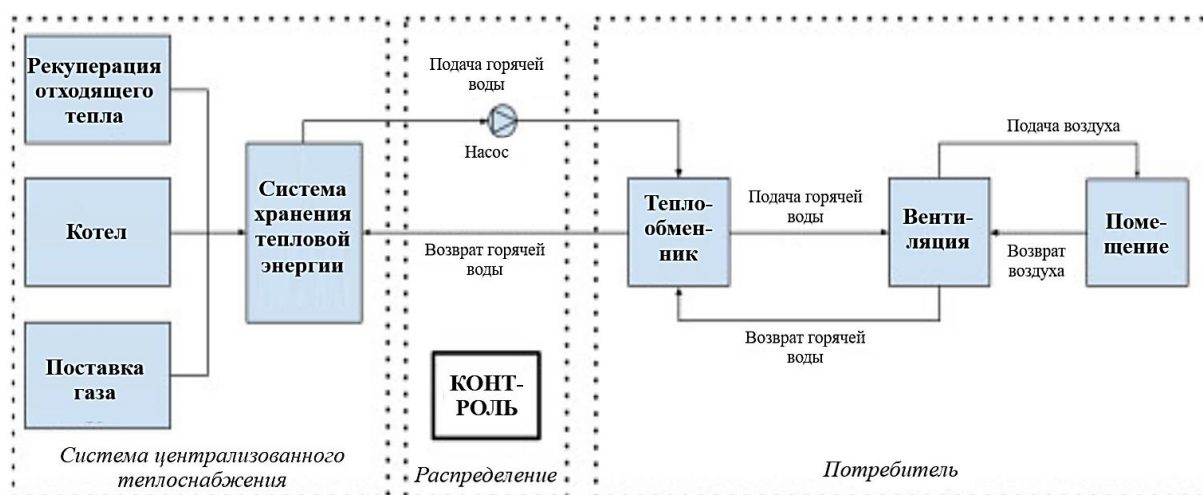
Рекуперация отходящего тепла

Котел

Поставка газа

Система хранения тепловой энергии

Подача горячей воды

Насос

Возврат горячей воды

КОНТРОЛЬ

Теплообменник

Подача горячей воды

Возврат горячей воды

Вентиляция

Подача воздуха

Возврат воздуха

Помещение

Система централизованного теплоснабжения

Распределение

Потребитель